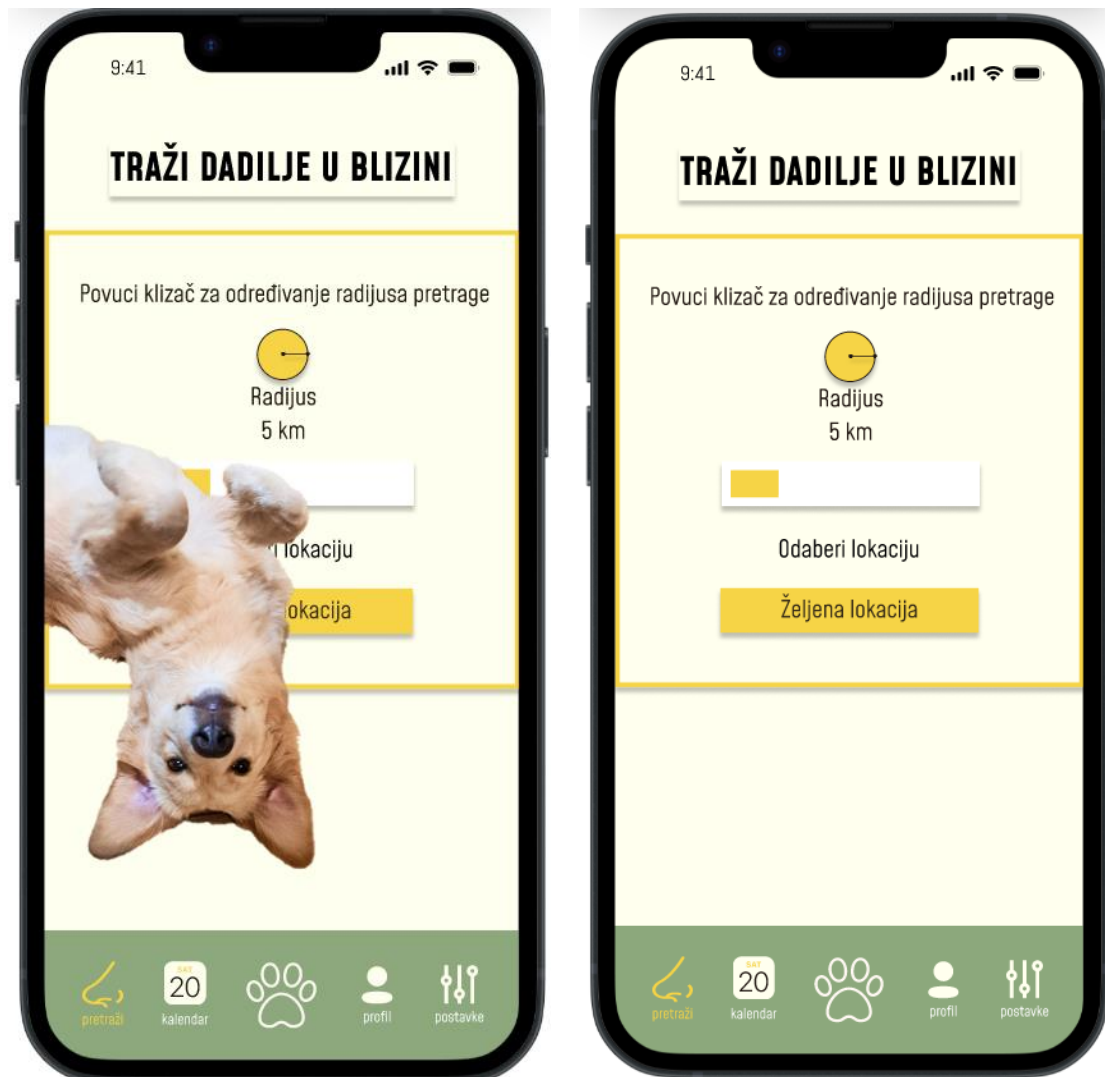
9:41

TRAŽI DADILJE U BLIZINI

Povuci klizač za određivanje radijusa pretrage

Radijus
5 km

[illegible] lokaciju

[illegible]okacija

SAT
20

pretraži kalendar profil postavke

9:41

TRAŽI DADILJE U BLIZINI

Povuci klizač za određivanje radijusa pretrage

Radijus
5 km

Odaberi lokaciju

Željena lokacija

SAT
20

pretraži kalendar profil postavke